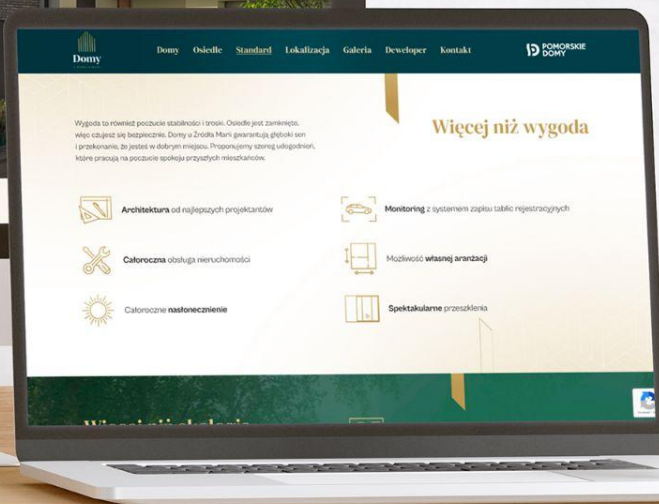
Domy

Domy Osiedle Standard Lokalizacja Galeria Deweloper Kontakt

POMORSKIE DOMY

Wygoda to również poczucie stabilności i troski. Osiedle jest zamknięte, więc czujesz się bezpiecznie. Domy u Źródła Marii gwarantują głęboki sen i przekonanie, że jesteś w dobrym miejscu. Proponujemy szereg udogodnień, które pracują na poczucie spokoju przyszłych mieszkańców.

Więcej niż wygoda

Architektura od najlepszych projektantów

Monitoring z systemem zapisu tablic rejestracyjnych

Całoroczna obsługa nieruchomości

Możliwość własnej aranżacji

Całoroczne nasłonecznienie

Spektakularne przeszklenia

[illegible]